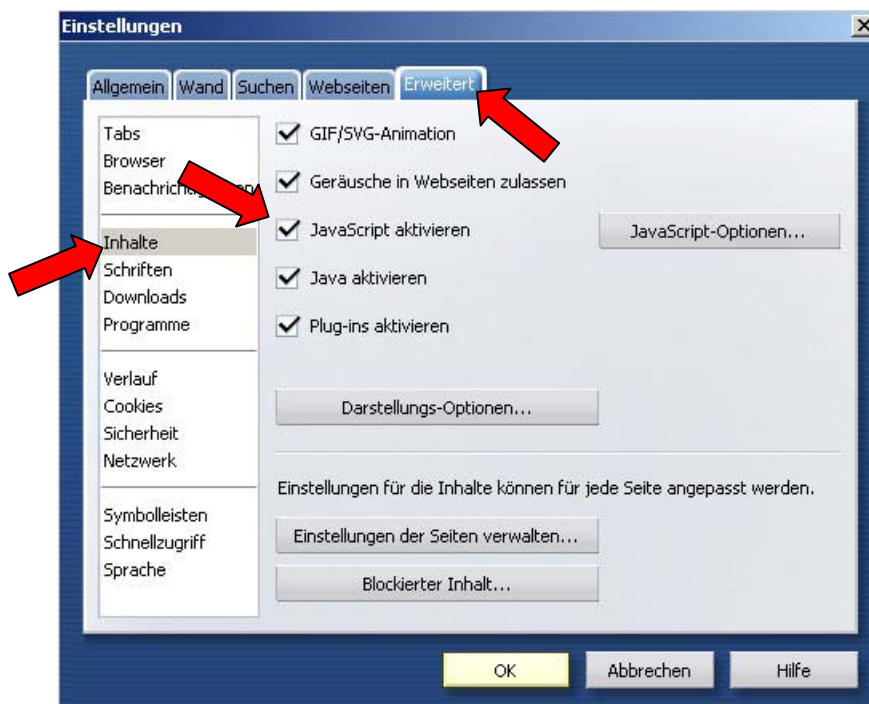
Einstellungen

Allgemein | Wand | Suchen | Webseiten | Erweitert

Tabs
Browser
Benachrichti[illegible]en

Inhalte
Schriften
Downloads
Programme

Verlauf
Cookies
Sicherheit
Netzwerk

Symbolleisten
Schnellzugriff
Sprache

GIF/SVG-Animation

Geräusche in Webseiten zulassen

JavaScript aktivieren

JavaScript-Optionen...

Java aktivieren

Plug-ins aktivieren

Darstellungs-Optionen...

Einstellungen für die Inhalte können für jede Seite angepasst werden.

Einstellungen der Seiten verwalten...

Blockierter Inhalt...

OK

Abbrechen

Hilfe